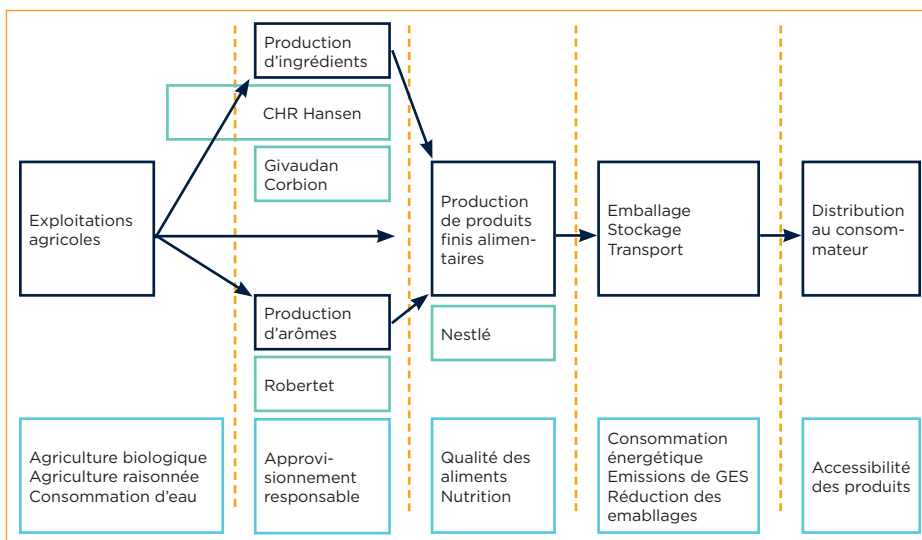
Production d'ingrédients

CHR Hansen

Givaudan Corbion

Exploitations agricoles

Production de produits finis alimentaires

Emballage Stockage Transport

Distribution au consommateur

Production d'arômes

Nestlé

Robertet

Agriculture biologique Agriculture raisonnée Consommation d'eau

Approvisionnement responsable

Qualité des aliments Nutrition

Consommation énergétique Emissions de GES Réduction des emabllages

Accessibilité des produits